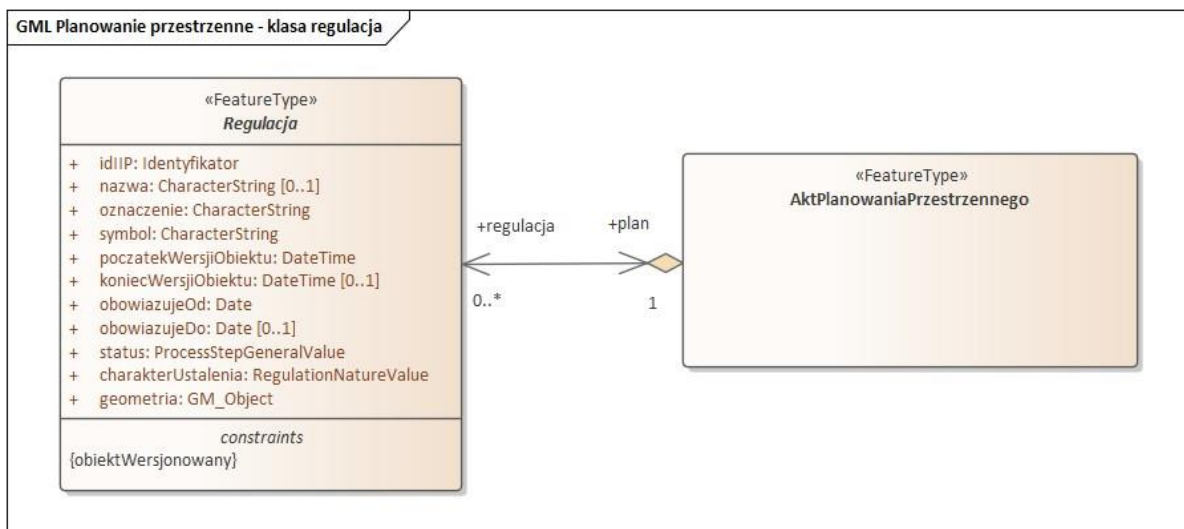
GML Planowanie przestrzenne - klasa regulacja

«FeatureType»
Regulacja

+ idIIP: Identyfikator
+ nazwa: CharacterString [0..1]
+ oznaczenie: CharacterString
+ symbol: CharacterString
+ poczatekWersjiObiektu: DateTime
+ koniecWersjiObiektu: DateTime [0..1]
+ obowiazujeOd: Date
+ obowiazujeDo: Date [0..1]
+ status: ProcessStepGeneralValue
+ charakterUstalenia: RegulationNatureValue
+ geometria: GM_Object

constraints
{obiektWersjonowany}

+regulacja
0..*

+plan
1

«FeatureType»
AktPlanowaniaPrzestrzennego